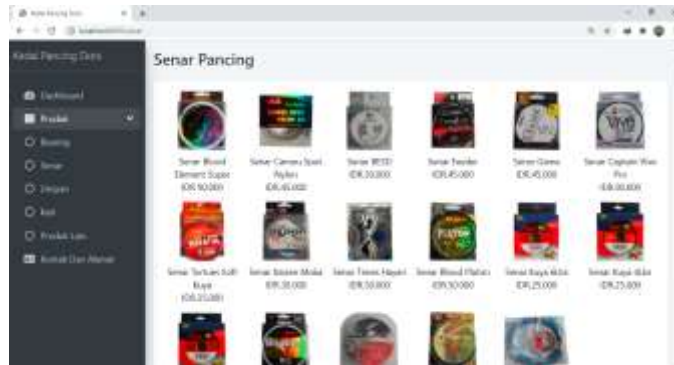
Kedai Pancing Dons

Dashboard
Produk
Booking
Senar
Umpan
Reel
Produk Lain
Kontak Dan Alamat

Senar Pancing

Senar Blood Element Super
IDR.90.000

Senar Camaru Spirit Nylon
IDR.45.000

Senar BESD
IDR.20.000

Senar Feeder
IDR.45.000

Senar Gress
IDR.45.000

Senar Captain Vivo Pro
IDR.30.000

Senar Tortues Soft Buya
IDR.25.000

Senar Boom Moka
IDR.30.000

Senar Timen Hayari
IDR.50.000

Senar Blood Platon
IDR.50.000

Senar Kaya Abis
IDR.25.000

Senar Kaya Abis
IDR.25.000